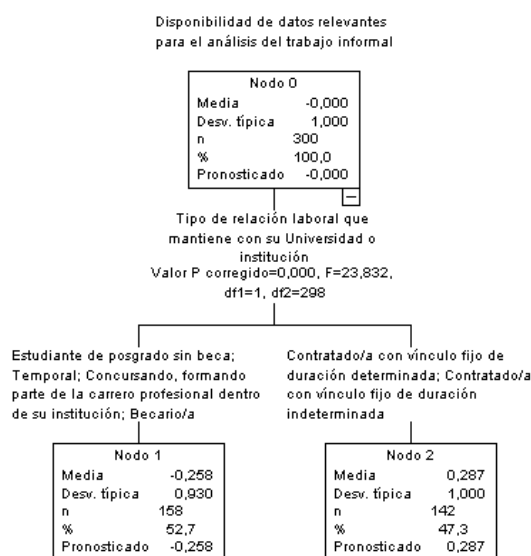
Disponibilidad de datos relevantes para el análisis del trabajo informal

| Nodo 0 | |
|---|---|
| Media | -0,000 |
| Desv. típica | 1,000 |
| n | 300 |
| % | 100,0 |
| Pronosticado | -0,000 |

Tipo de relación laboral que mantiene con su Universidad o institución
Valor P corregido=0,000, F=23,832, df1=1, df2=298

Estudiante de posgrado sin beca; Temporal; Concursando, formando parte de la carrero profesional dentro de su institución; Becario/a

| Nodo 1 | |
|---|---|
| Media | -0,258 |
| Desv. típica | 0,930 |
| n | 158 |
| % | 52,7 |
| Pronosticado | -0,258 |

Contratado/a con vínculo fijo de duración determinada; Contratado/a con vínculo fijo de duración indeterminada

| Nodo 2 | |
|---|---|
| Media | 0,287 |
| Desv. típica | 1,000 |
| n | 142 |
| % | 47,3 |
| Pronosticado | 0,287 |